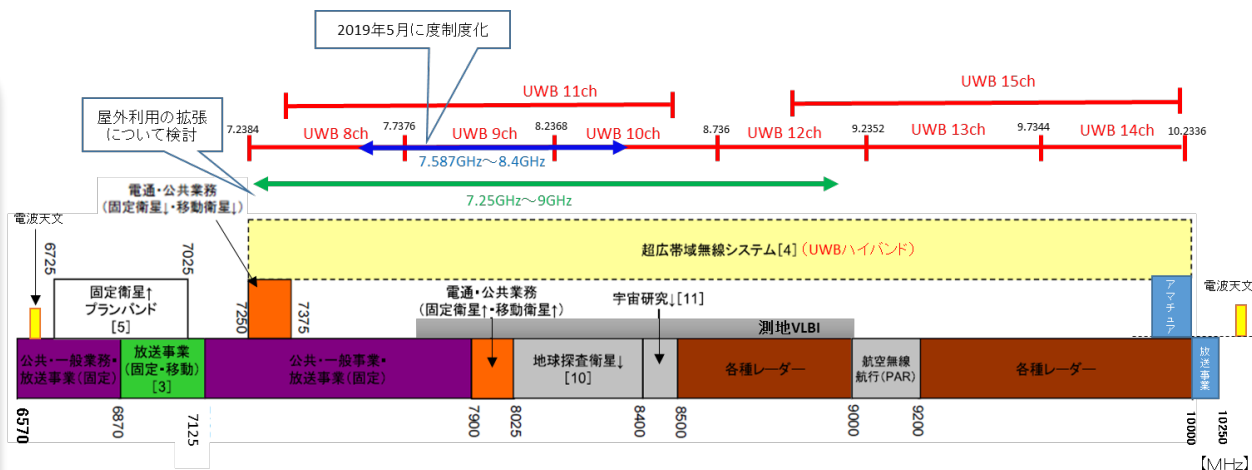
2019年5月に度制度化

UWB 11ch

UWB 15ch

屋外利用の拡張について検討

7.2384
UWB 8ch
7.7376
UWB 9ch
8.2368
UWB 10ch
8.736
UWB 12ch
9.2352
UWB 13ch
9.7344
UWB 14ch
10.2336

7.587GHz〜8.4GHz

7.25GHz〜9GHz

電通・公共業務
(固定衛星↓・移動衛星↓)

電波天文

超広帯域無線システム[4](UWBハイバンド)

6725

7025

固定衛星↑
ブランバンド
[5]

7250

7375

電通・公共業務
(固定衛星↑・移動衛星↑)

宇宙研究↓[11]

測地VLBI

アマチュア

電波天文

公共・一般業務・放送事業(固定)

放送事業
(固定・移動)
[3]

公共・一般事業・放送事業(固定)

地球探査衛星↓
[10]

各種レーダー

航空無線航行(PAR)

各種レーダー

放送事業

6570

6870

7125

7900

8025

8400

8500

9000

9200

10000

10250

【MHz】